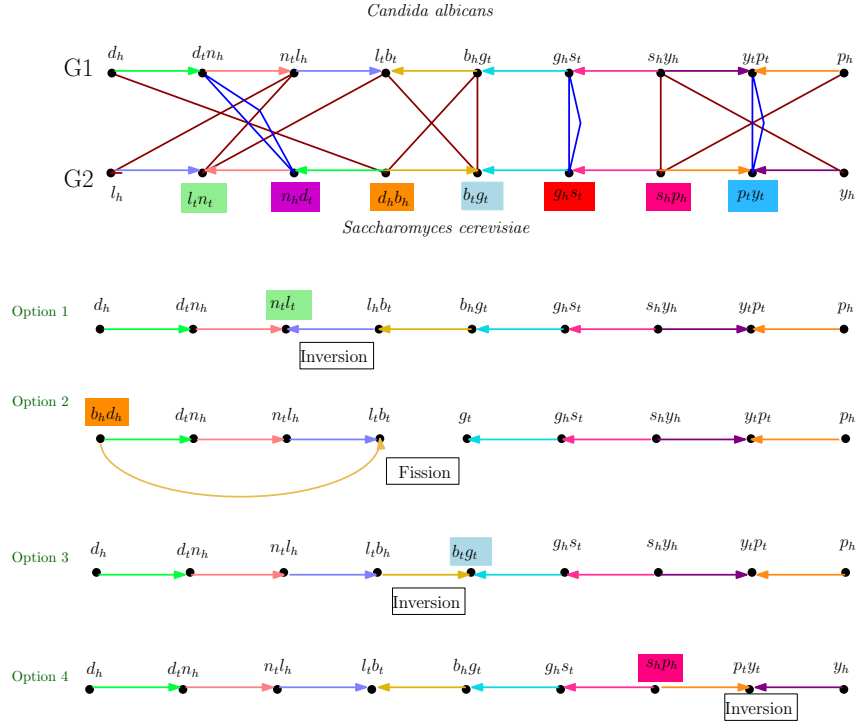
Candida albicans

G1 $d_h$ $d_tn_h$ $n_tl_h$ $l_tb_t$ $b_hg_t$ $g_hs_t$ $s_hy_h$ $y_tp_t$ $p_h$

G2 $l_h$ $l_tn_t$ $n_hd_t$ $d_hb_h$ $b_tg_t$ $g_hs_t$ $s_hp_h$ $p_ty_t$ $y_h$

Saccharomyces cerevisiae

Option 1 $d_h$ $d_tn_h$ $n_tl_t$ $l_hb_t$ $b_hg_t$ $g_hs_t$ $s_hy_h$ $y_tp_t$ $p_h$

Inversion

Option 2 $b_hd_h$ $d_tn_h$ $n_tl_h$ $l_tb_t$ $g_t$ $g_hs_t$ $s_hy_h$ $y_tp_t$ $p_h$

Fission

Option 3 $d_h$ $d_tn_h$ $n_tl_h$ $l_tb_h$ $b_tg_t$ $g_hs_t$ $s_hy_h$ $y_tp_t$ $p_h$

Inversion

Option 4 $d_h$ $d_tn_h$ $n_tl_h$ $l_tb_t$ $b_hg_t$ $g_hs_t$ $s_hp_h$ $p_ty_t$ $y_h$

Inversion